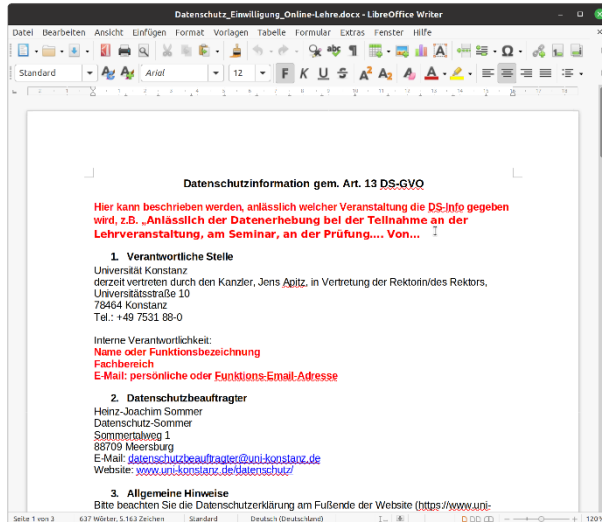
Datenschutz_Einwilligung_Online-Lehre.docx - LibreOffice Writer

Datei Bearbeiten Ansicht Einfügen Format Vorlagen Tabelle Formular Extras Fenster Hilfe

Standard Arial 12

Datenschutzinformation gem. Art. 13 DS-GVO

Hier kann beschrieben werden, anlässlich welcher Veranstaltung die DS-Info gegeben wird, z.B. „Anlässlich der Datenerhebung bei der Teilnahme an der Lehrveranstaltung, am Seminar, an der Prüfung…. Von…

1. Verantwortliche Stelle
Universität Konstanz
derzeit vertreten durch den Kanzler, Jens Apitz, in Vertretung der Rektorin/des Rektors,
Universitätsstraße 10
78464 Konstanz
Tel.: +49 7531 88-0

Interne Verantwortlichkeit:
Name oder Funktionsbezeichnung
Fachbereich
E-Mail: persönliche oder Funktions-Email-Adresse

2. Datenschutzbeauftragter
Heinz-Joachim Sommer
Datenschutz-Sommer
Sommertalweg 1
88709 Meersburg
E-Mail: datenschutzbeauftragter@uni-konstanz.de
Website: www.uni-konstanz.de/datenschutz/

3. Allgemeine Hinweise
Bitte beachten Sie die Datenschutzerklärung am Fußende der Website (https://www.uni-

Seite 1 von 3 637 Wörter, 5.163 Zeichen Standard Deutsch (Deutschland) 120 %